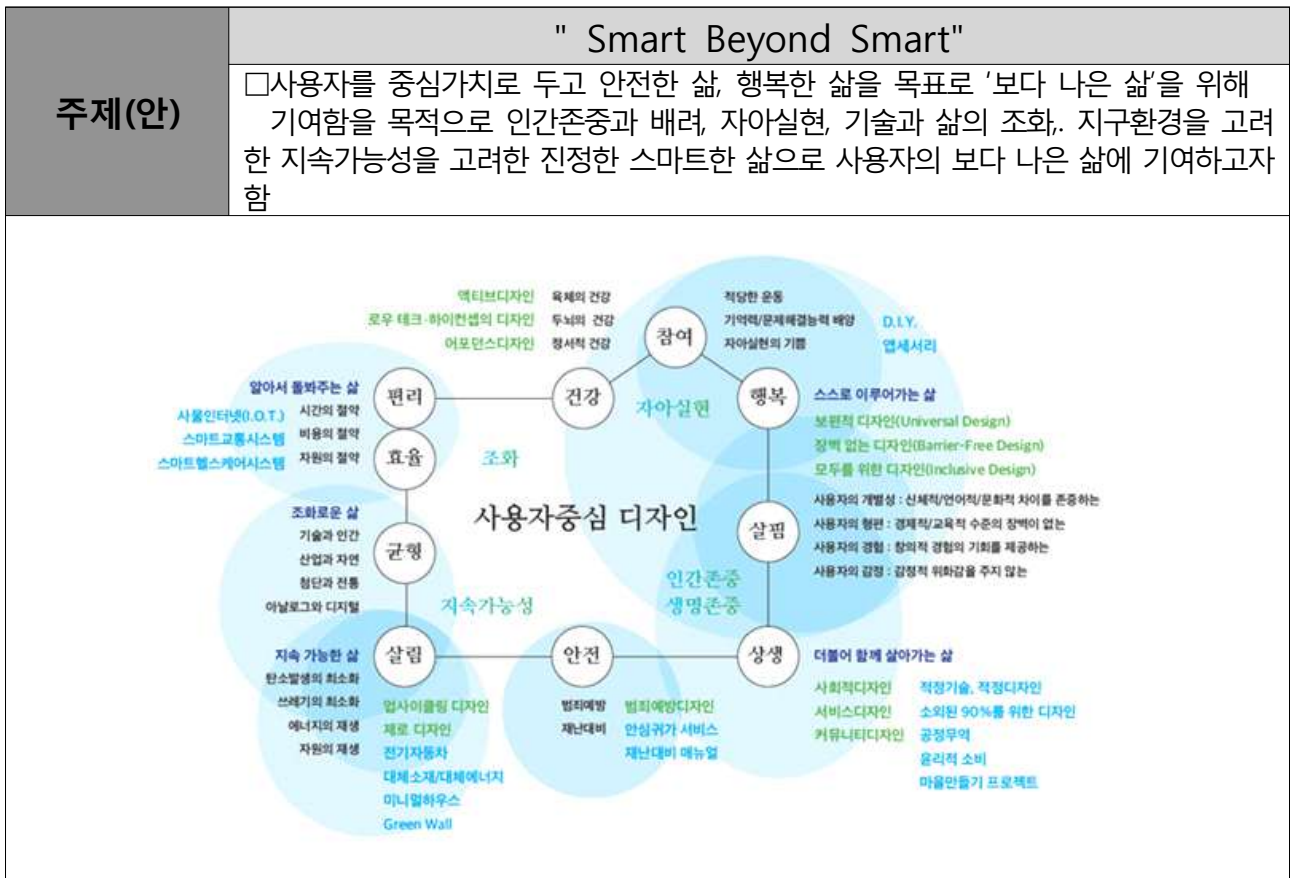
| 주제(안) | " Smart Beyond Smart" |
|---|---|
| | □사용자를 중심가치로 두고 안전한 삶, 행복한 삶을 목표로 '보다 나은 삶'을 위해 기여함을 목적으로 인간존중과 배려, 자아실현, 기술과 삶의 조화,. 지구환경을 고려한 지속가능성을 고려한 진정한 스마트한 삶으로 사용자의 보다 나은 삶에 기여하고자 함 |

액티브디자인 육체의 건강
로우 테크·하이컨셉의 디자인 두뇌의 건강
어포던스디자인 정서적 건강
참여
적당한 운동
기억력/문제해결능력 배양
자아실현의 기쁨
D.I.Y.
액세서리

알아서 돌봐주는 삶
사물인터넷(I.O.T.) 시간의 절약
스마트교통시스템 비용의 절약
스마트헬스케어시스템 자원의 절약
편리
효율
건강
자아실현
행복
조화
스스로 이루어가는 삶
보편적 디자인(Universal Design)
장벽 없는 디자인(Barrier-Free Design)
모두를 위한 디자인(Inclusive Design)

조화로운 삶
기술과 인간
산업과 자연
첨단과 전통
아날로그와 디지털
균형
사용자중심 디자인
살핌
사용자의 개별성 : 신체적/언어적/문화적 차이를 존중하는
사용자의 형편 : 경제적/교육적 수준의 장벽이 없는
사용자의 경험 : 창의적 경험의 기회를 제공하는
사용자의 감정 : 감정적 위화감을 주지 않는
인간존중
생명존중
지속가능성

지속 가능한 삶
탄소발생의 최소화
쓰레기의 최소화
에너지의 재생
자원의 재생
살림
안전
상생
더불어 함께 살아가는 삶
업사이클링 디자인
제로 디자인
전기자동차
대체소재/대체에너지
미니멀하우스
Green Wall
범죄예방 범죄예방디자인
재난대비 안심귀가 서비스
재난대비 매뉴얼
사회적디자인 적정기술, 적정디자인
서비스디자인 소외된 90%를 위한 디자인
커뮤니티디자인 공정무역
윤리적 소비
마을만들기 프로젝트